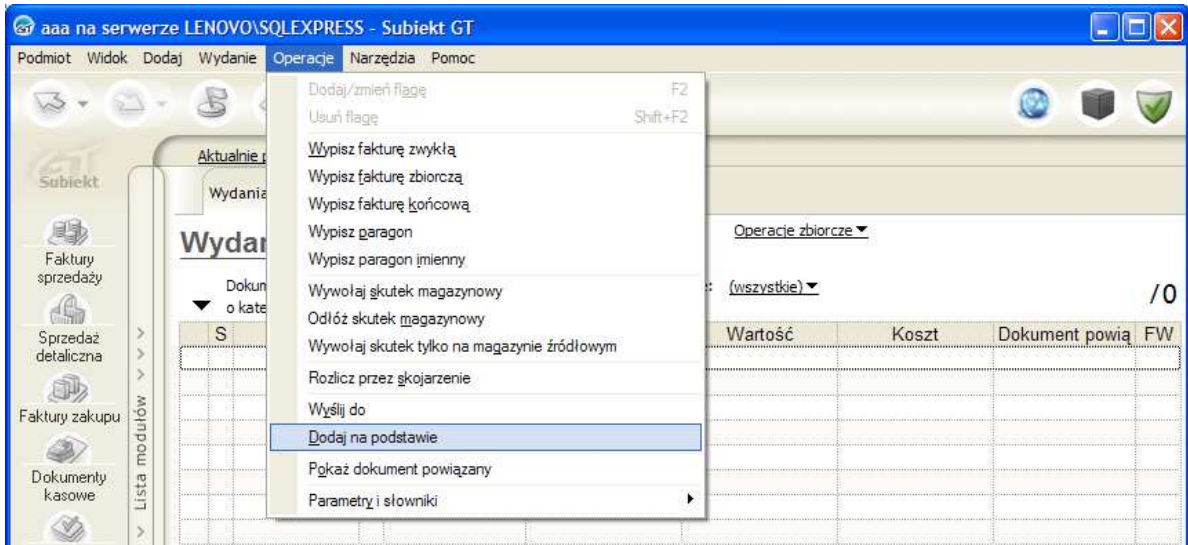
aaa na serwerze LENOVO\SQLEXPRESS - Subiekt GT

Podmiot Widok Dodaj Wydanie Operacje Narzędzia Pomoc

Dodaj/zmień flagę F2
Usuń flagę Shift+F2
Wypisz fakturę zwykłą
Wypisz fakturę zbiorczą
Wypisz fakturę końcową
Wypisz paragon
Wypisz paragon imienny
Wywołaj skutek magazynowy
Odłóż skutek magazynowy
Wywołaj skutek tylko na magazynie źródłowym
Rozlicz przez skojarzenie
Wyślij do
Dodaj na podstawie
Pokaż dokument powiązany
Parametry i słowniki

Subiekt
Faktury sprzedaży
Sprzedaż detaliczna
Faktury zakupu
Dokumenty kasowe
Lista modułów

Aktualnie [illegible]
Wydania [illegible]
Wydan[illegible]
Dokum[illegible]
o kate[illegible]

Operacje zbiorcze
: (wszystkie)
/0

| S | | Wartość | Koszt | Dokument powią | FW |
|---|---|---|---|---|---|